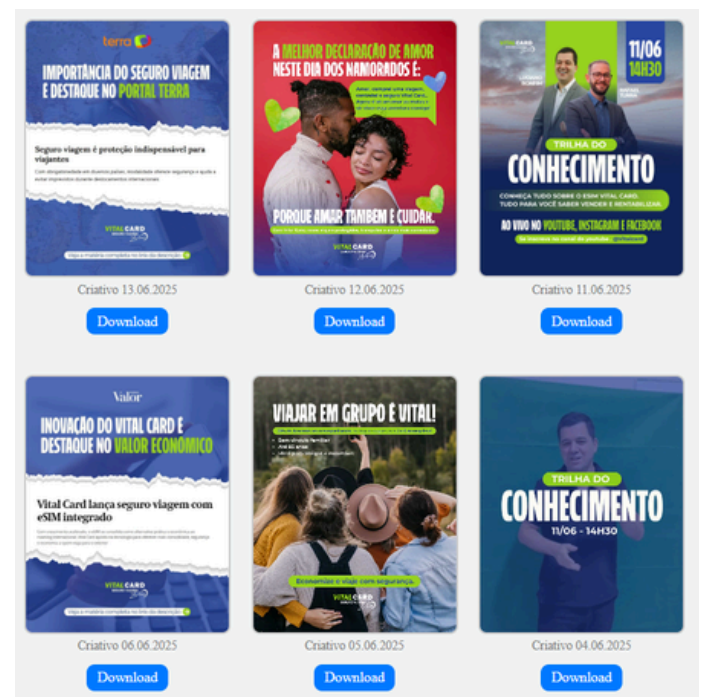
terra

IMPORTÂNCIA DO SEGURO VIAGEM É DESTAQUE NO PORTAL TERRA

Seguro viagem é proteção indispensável para viajantes

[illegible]

VITAL CARD

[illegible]

Criativo 13.06.2025

Download

A MELHOR DECLARAÇÃO DE AMOR NESTE DIA DOS NAMORADOS É:

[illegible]

PORQUE AMAR TAMBÉM É CUIDAR.

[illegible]

VITAL CARD

Criativo 12.06.2025

Download

VITAL CARD

11/06 14H30

TRILHA DO CONHECIMENTO

CONHEÇA TUDO SOBRE O ESIM VITAL CARD. TUDO PARA VOCÊ SABER VENDER E RENTABILIZAR.

AO VIVO NO YOUTUBE, INSTAGRAM E FACEBOOK

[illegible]

Criativo 11.06.2025

Download

Valor

INOVAÇÃO DO VITAL CARD É DESTAQUE NO VALOR ECONÔMICO

Vital Card lança seguro viagem com eSIM integrado

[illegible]

VITAL CARD

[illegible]

Criativo 06.06.2025

Download

VIAJAR EM GRUPO É VITAL!

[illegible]

Economize e viaje com segurança.

VITAL CARD

Criativo 05.06.2025

Download

TRILHA DO CONHECIMENTO

11/06 - 14H30

Criativo 04.06.2025

Download